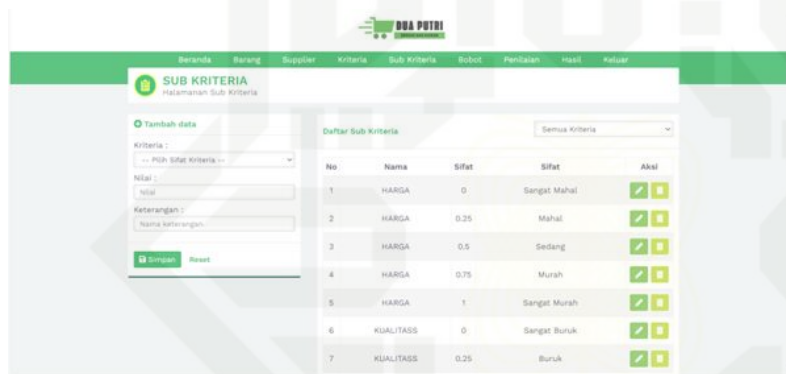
DUA PUTRI

Beranda Barang Supplier Kriteria Sub Kriteria Bobot Penilaian Hasil Keluar

SUB KRITERIA
Halamanan Sub Kriteria

Tambah data
Kriteria :
-- Pilih Sifat Kriteria --
Nilai :
Nilai
Keterangan :
Nama keterangan
Simpan Reset

Daftar Sub Kriteria
Semua Kriteria

| No | Nama | Sifat | Sifat | Aksi |
|---|---|---|---|---|
| 1 | HARGA | 0 | Sangat Mahal | |
| 2 | HARGA | 0.25 | Mahal | |
| 3 | HARGA | 0.5 | Sedang | |
| 4 | HARGA | 0.75 | Murah | |
| 5 | HARGA | 1 | Sangat Murah | |
| 6 | KUALITASS | 0 | Sangat Buruk | |
| 7 | KUALITASS | 0.25 | Buruk | |